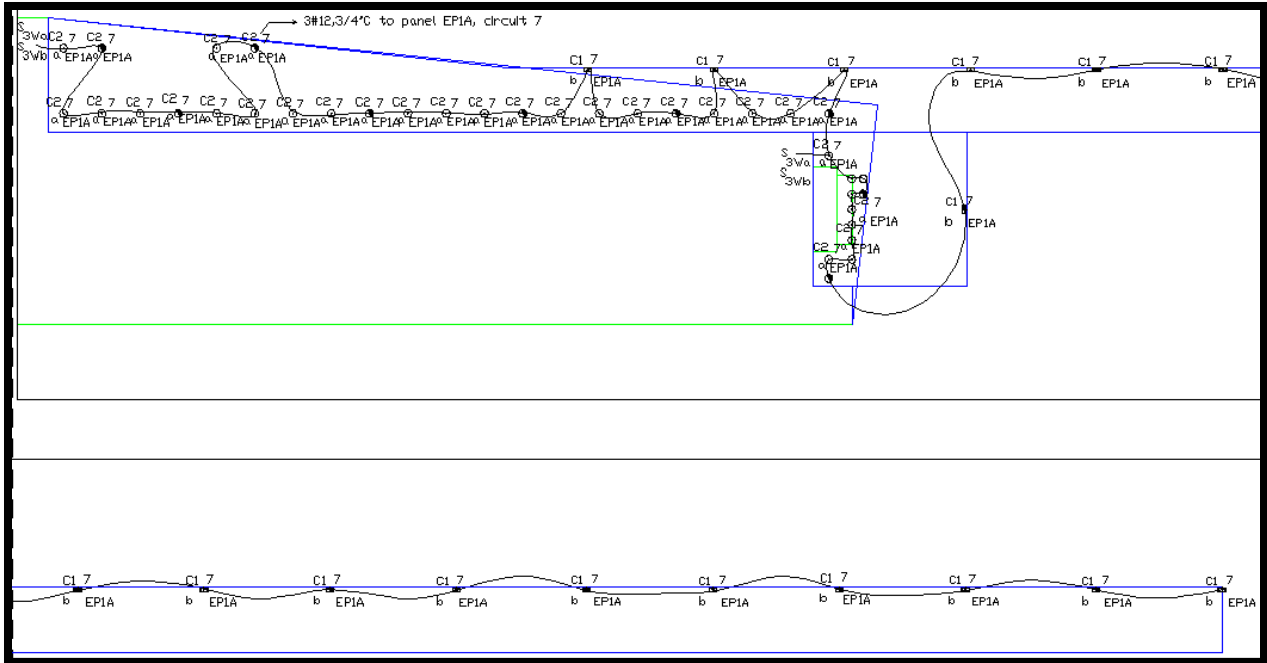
3#12,3/4"C to panel EP1A, circuit 7

S3Wa C2 7 C2 7
S3Wb a EP1A a EP1A

C2 7 C2 7
a EP1A a EP1A

C1 7 b EP1A
C1 7 b EP1A
C1 7 b EP1A
C1 7 b EP1A
C1 7 b EP1A
C1 7 b EP1A

C2 7 C2 7 C2 7 C2 7 C2 7 C2 7 C2 7 C2 7 C2 7 C2 7 C2 7 C2 7 C2 7 C2 7 C2 7 C2 7 C2 7 C2 7 C2 7 C2 7 C2 7
a EP1A a EP1A a EP1A a EP1A a EP1A a EP1A a EP1A a EP1A a EP1A a EP1A a EP1A a EP1A a EP1A a EP1A a EP1A a EP1A a EP1A a EP1A a EP1A a EP1A a EP1A

S3Wa C2 7 a EP1A
S3Wb
C2 7 EP1A
C2 7
C2 7 a EP1A
a EP1A

C1 7 b EP1A

C1 7 b EP1A
C1 7 b EP1A
C1 7 b EP1A
C1 7 b EP1A
C1 7 b EP1A
C1 7 b EP1A
C1 7 b EP1A
C1 7 b EP1A
C1 7 b EP1A
C1 7 EP1A